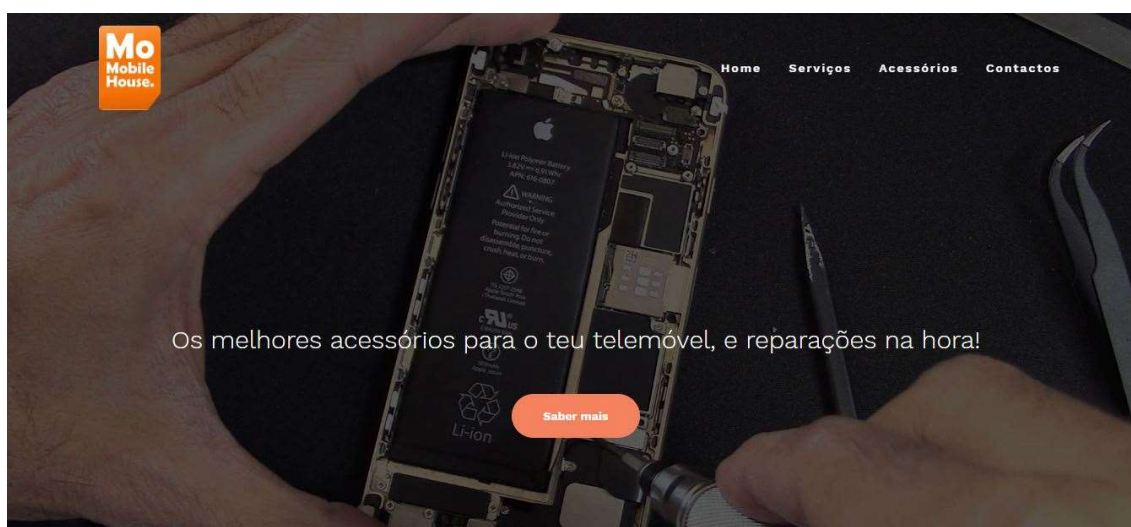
Mo
Mobile
House.

Home Serviços Acessórios Contactos

Li-ion Polymer Battery
WARNING
Authorized Service Provider Only
Potential for fire or burning. Do not disassemble, puncture, crush, heat, or burn.

Li-ion

Os melhores acessórios para o teu telemóvel, e reparações na hora!

Saber mais